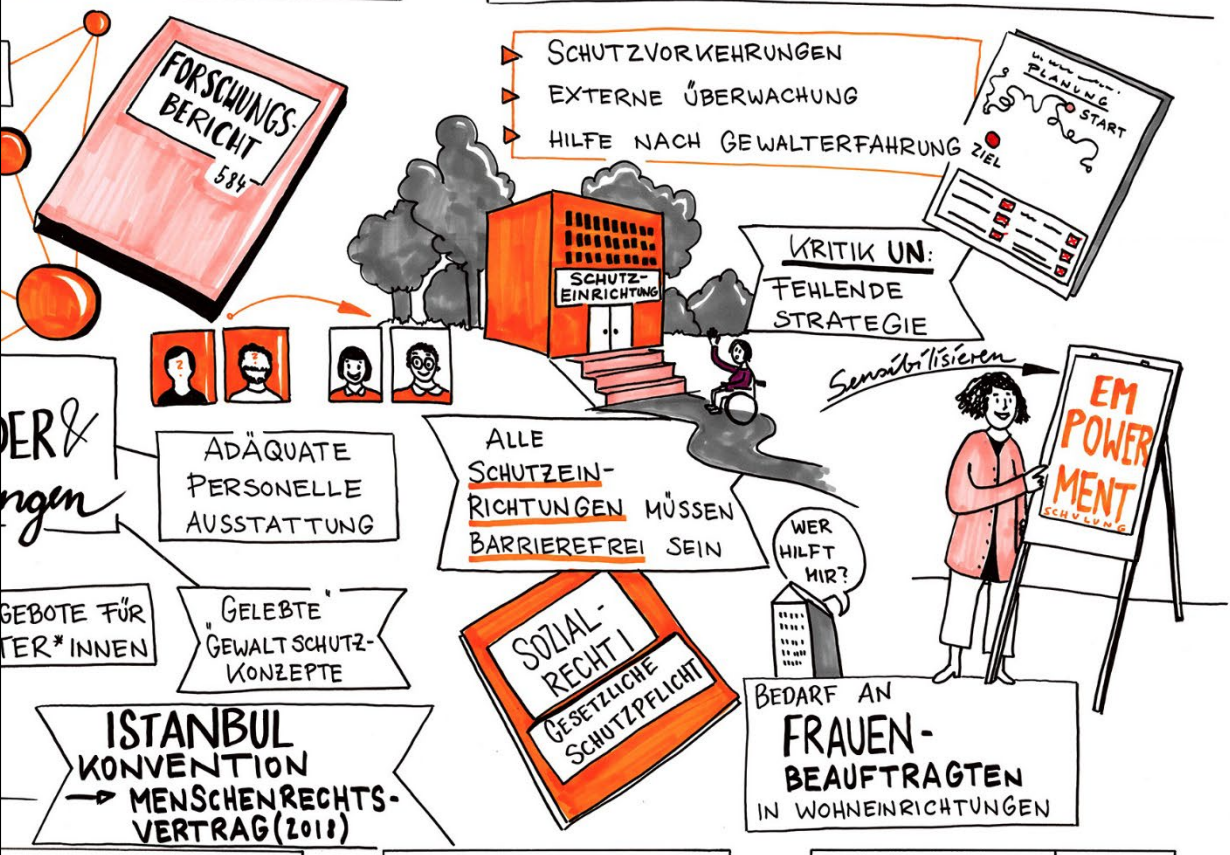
FORSCHUNGSBERICHT
584

SCHUTZVORKEHRUNGEN
EXTERNE ÜBERWACHUNG
HILFE NACH GEWALTERFAHRUNG

PLANUNG
START
ZIEL

SCHUTZEINRICHTUNG

KRITIK UN:
FEHLENDE STRATEGIE

Sensibilisieren

EM POWER MENT
SCHULUNG

DER &
ngen

ADÄQUATE PERSONELLE AUSSTATTUNG

ALLE SCHUTZEINRICHTUNGEN MÜSSEN BARRIEREFREI SEIN

WER HILFT MIR?

GEBOTE FÜR
TER* INNEN

„GELEBTE" GEWALTSCHUTZKONZEPTE

SOZIALRECHT I
GESETZLICHE SCHUTZPFLICHT

ISTANBUL KONVENTION
→ MENSCHENRECHTSVERTRAG (2018)

BEDARF AN
FRAUENBEAUFTRAGTEN
IN WOHNEINRICHTUNGEN